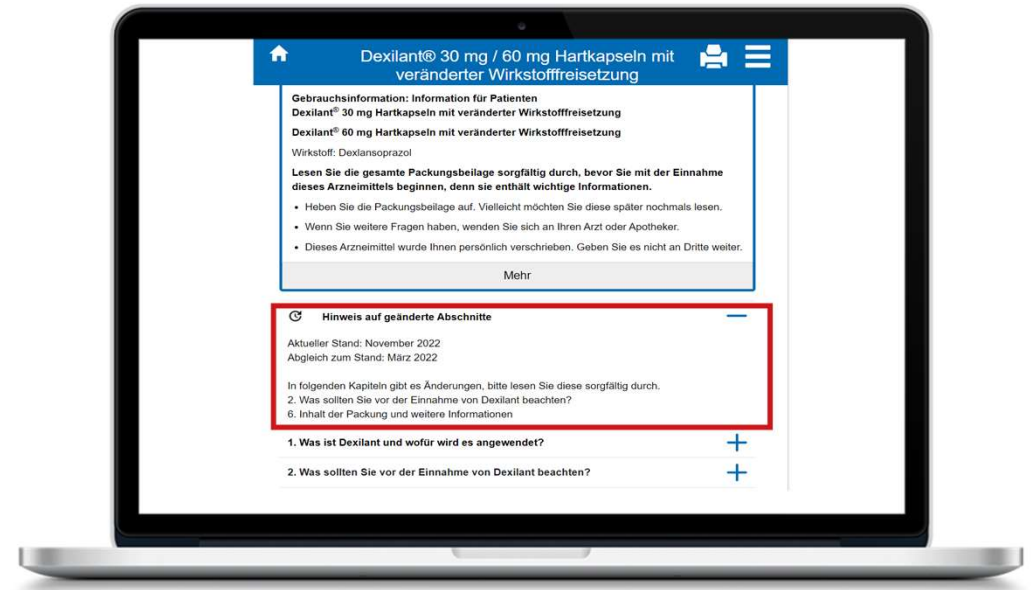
Dexilant® 30 mg / 60 mg Hartkapseln mit veränderter Wirkstofffreisetzung

Gebrauchsinformation: Information für Patienten
Dexilant® 30 mg Hartkapseln mit veränderter Wirkstofffreisetzung

Dexilant® 60 mg Hartkapseln mit veränderter Wirkstofffreisetzung

Wirkstoff: Dexlansoprazol

Lesen Sie die gesamte Packungsbeilage sorgfältig durch, bevor Sie mit der Einnahme dieses Arzneimittels beginnen, denn sie enthält wichtige Informationen.

• Heben Sie die Packungsbeilage auf. Vielleicht möchten Sie diese später nochmals lesen.
• Wenn Sie weitere Fragen haben, wenden Sie sich an Ihren Arzt oder Apotheker.
• Dieses Arzneimittel wurde Ihnen persönlich verschrieben. Geben Sie es nicht an Dritte weiter.

Mehr

Hinweis auf geänderte Abschnitte

Aktueller Stand: November 2022
Abgleich zum Stand: März 2022

In folgenden Kapiteln gibt es Änderungen, bitte lesen Sie diese sorgfältig durch.
2. Was sollten Sie vor der Einnahme von Dexilant beachten?
6. Inhalt der Packung und weitere Informationen

1. Was ist Dexilant und wofür wird es angewendet?

2. Was sollten Sie vor der Einnahme von Dexilant beachten?